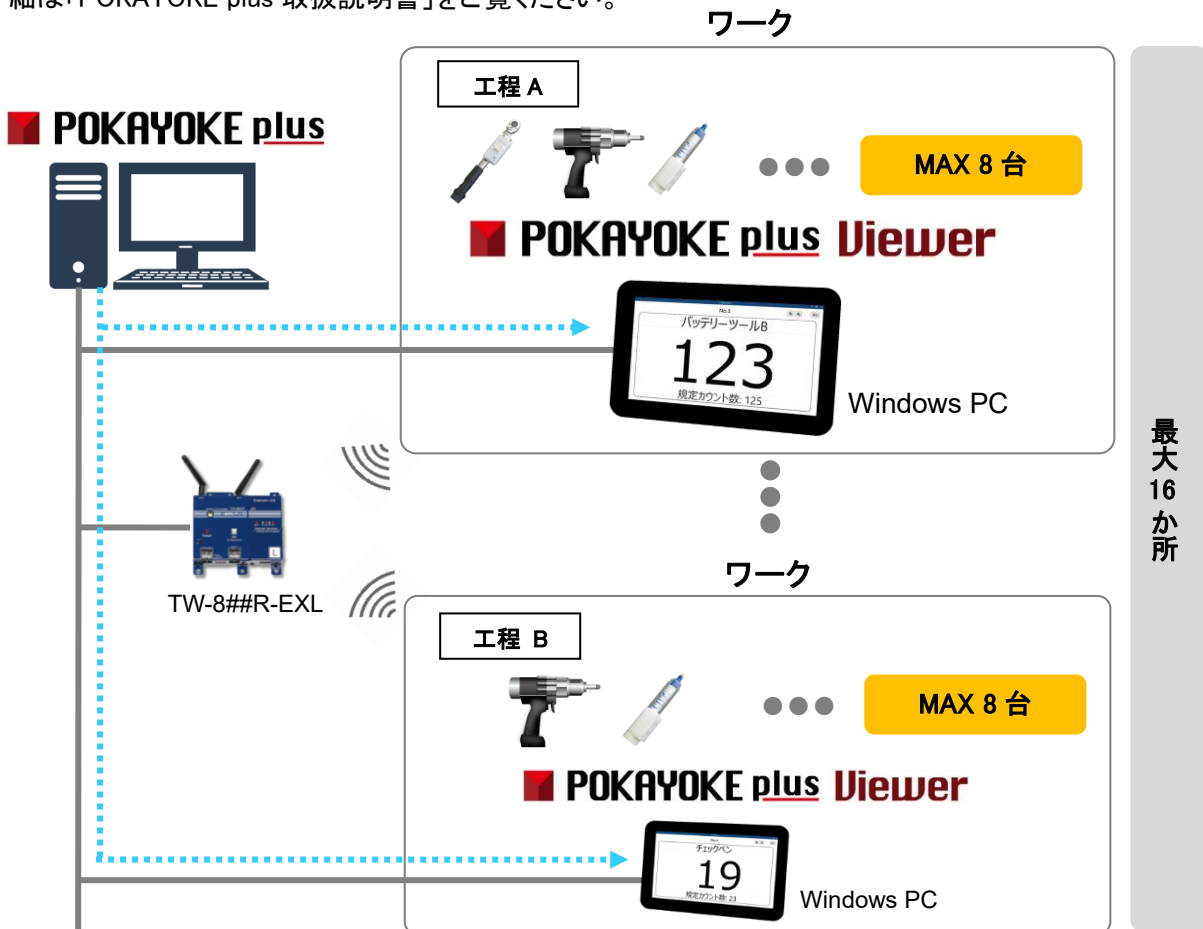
細は「POKAYOKE plus 取扱説明書」をご覧ください。

ワーク

工程 A

MAX 8 台

POKAYOKE plus Viewer

No.3

バッテリーツールB

123

規定カウント数: 125

Windows PC

POKAYOKE plus

TW-8##R-EXL

ワーク

工程 B

MAX 8 台

POKAYOKE plus Viewer

チェックペン

19

規定カウント数: 23

Windows PC

最大16か所